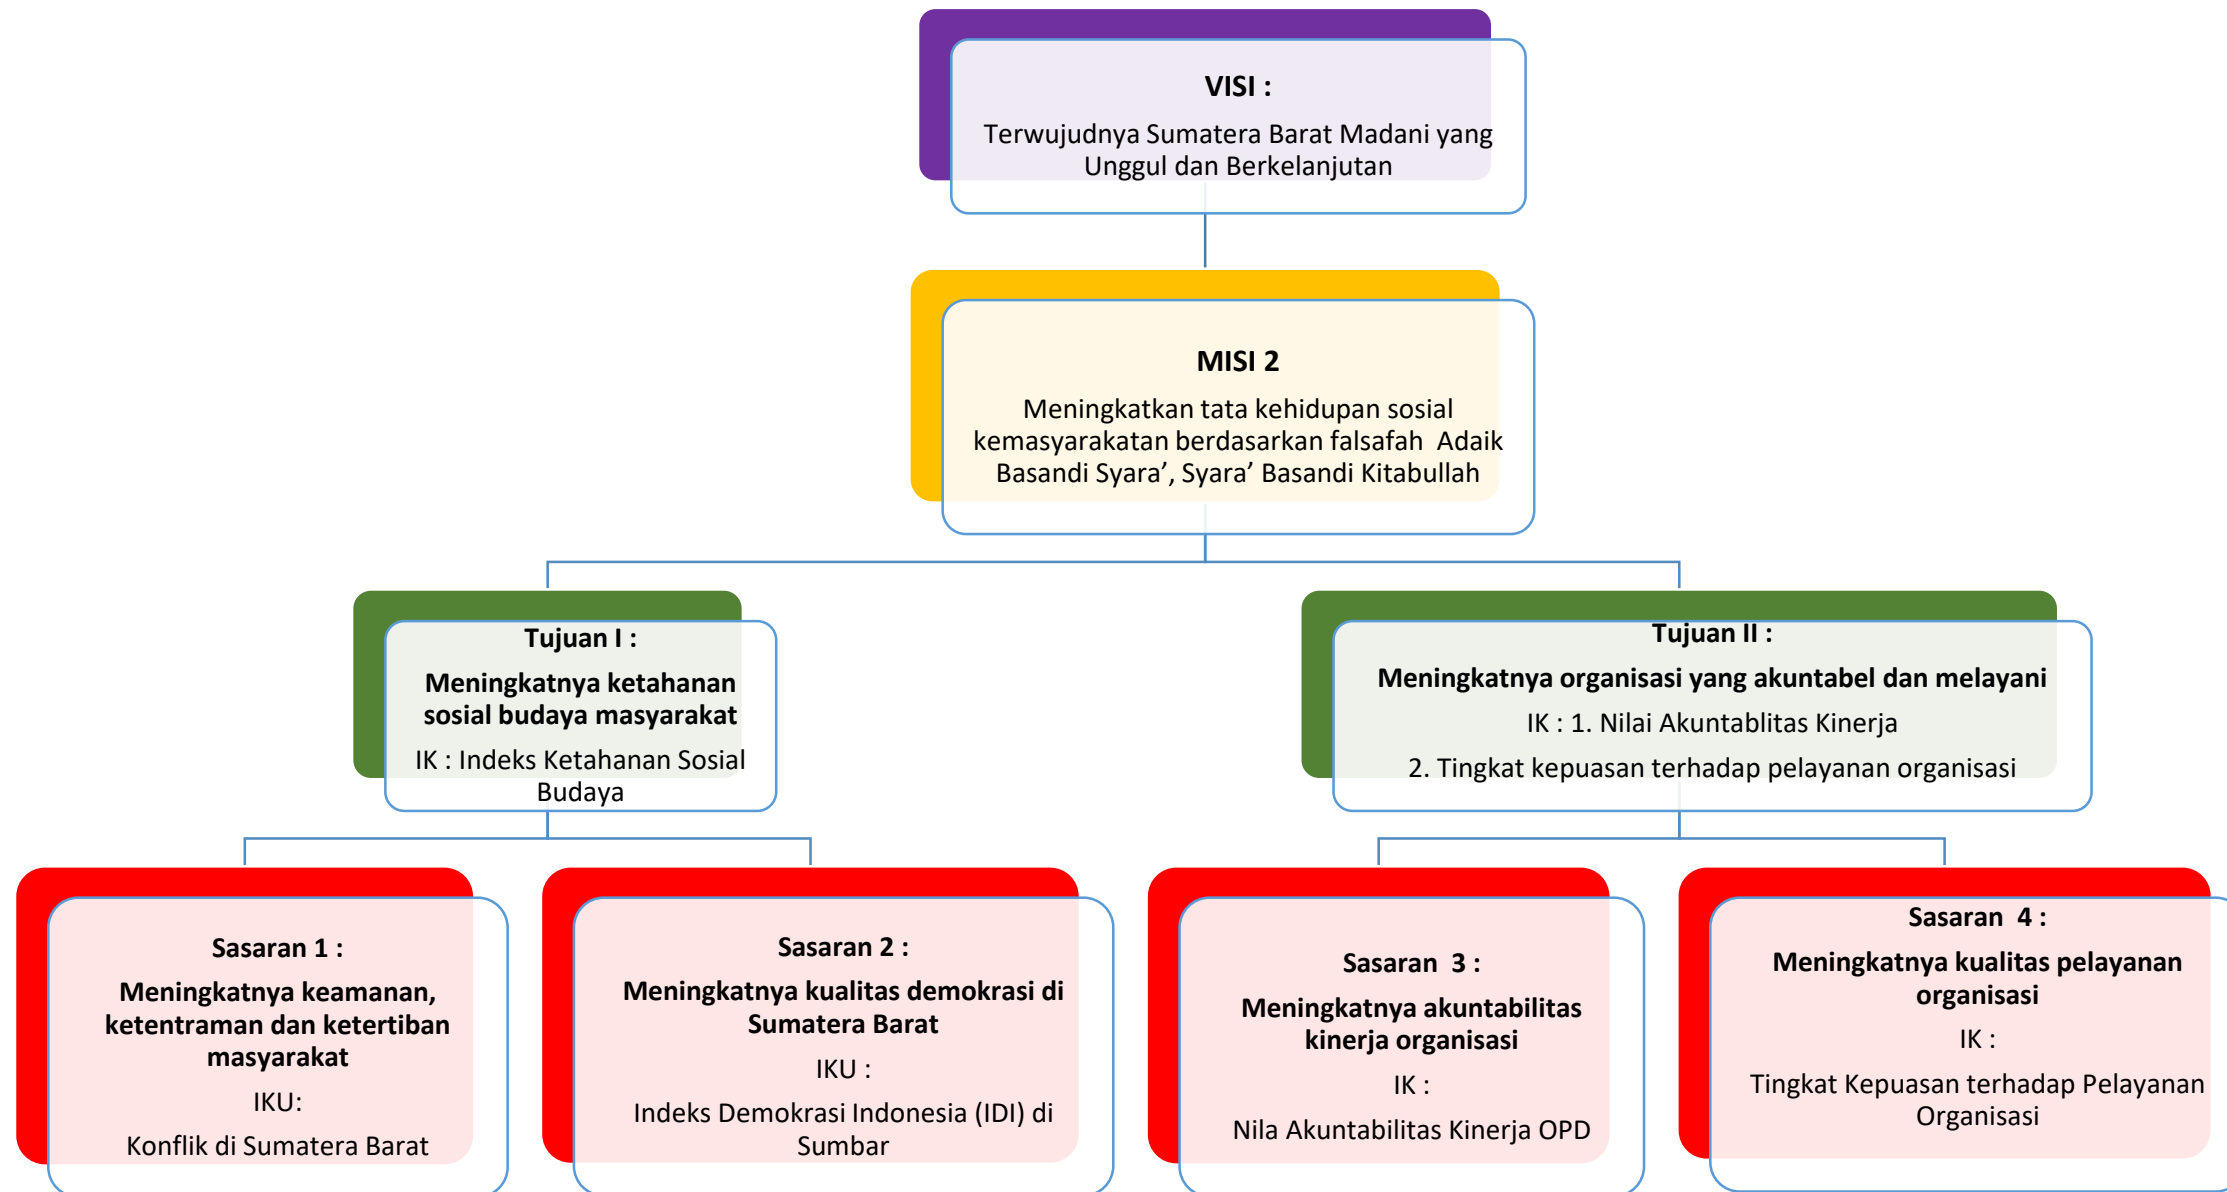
VISI :

Terwujudnya Sumatera Barat Madani yang Unggul dan Berkelanjutan

MISI 2

Meningkatkan tata kehidupan sosial kemasyarakatan berdasarkan falsafah Adaik Basandi Syara', Syara' Basandi Kitabullah

Tujuan I :

Meningkatnya ketahanan sosial budaya masyarakat

IK : Indeks Ketahanan Sosial Budaya

Tujuan II :

Meningkatnya organisasi yang akuntabel dan melayani

IK : 1. Nilai Akuntablitas Kinerja

2. Tingkat kepuasan terhadap pelayanan organisasi

Sasaran 1 :

Meningkatnya keamanan, ketentraman dan ketertiban masyarakat

IKU:

Konflik di Sumatera Barat

Sasaran 2 :

Meningkatnya kualitas demokrasi di Sumatera Barat

IKU :

Indeks Demokrasi Indonesia (IDI) di Sumbar

Sasaran 3 :

Meningkatnya akuntabilitas kinerja organisasi

IK :

Nila Akuntabilitas Kinerja OPD

Sasaran 4 :

Meningkatnya kualitas pelayanan organisasi

IK :

Tingkat Kepuasan terhadap Pelayanan Organisasi